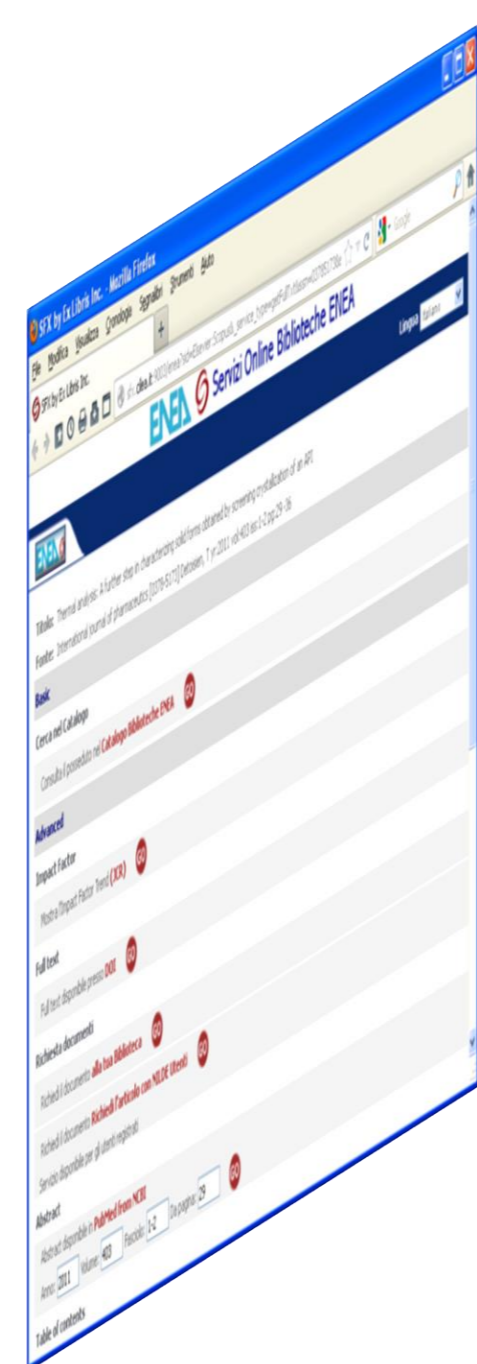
SFX by Ex Libris Inc. - Mozilla Firefox

File Modifica Visualizza Cronologia Segnalibri Strumenti Aiuto

SFX by Ex Libris Inc.

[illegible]

Google

ENEA Servizi Online Biblioteche ENEA

Lingua Italiano

ENEA

Titolo: Thermal analysis: A further step in characterizing solid forms obtained by screening crystallization of an API.

Fonte: International journal of pharmaceutics [0378-5173] Delvaux, T yr:2011 vol:403 iss:1-2 pg:29-36

Basic

Cerca nel Catalogo

Consulta il posseduto nel Catalogo Biblioteche ENEA GO

Advanced

Impact Factor

Mostra l'Impact Factor Trend (JCR) GO

Full text

Full text disponibile presso: DOI GO

Richiesta documenti

Richiedi il documento alla tua Biblioteca GO

Richiedi il documento Richiedi l'articolo con NILDE (Reset) GO

Servizio disponibile per gli utenti registrati

Abstract

Abstract disponibile in PubMed from NCBI

Anno: 2011 Volume: 403 Fascicolo: 1-2 Da pagina: 29 GO

Table of contents